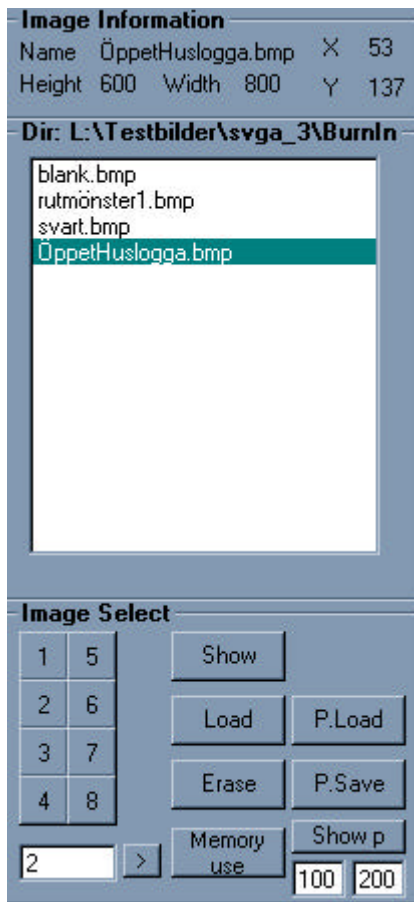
Image Information

Name ÖppetHuslogga.bmp X 53

Height 600 Width 800 Y 137

Dir: L:\Testbilder\svga_3\BurnIn

blank.bmp
rutmönster1.bmp
svart.bmp
ÖppetHuslogga.bmp

Image Select

| 1 | 5 |
|---|---|
| 2 | 6 |
| 3 | 7 |
| 4 | 8 |

Show

Load P.Load

Erase P.Save

2 >

Memory use

Show p

100 200